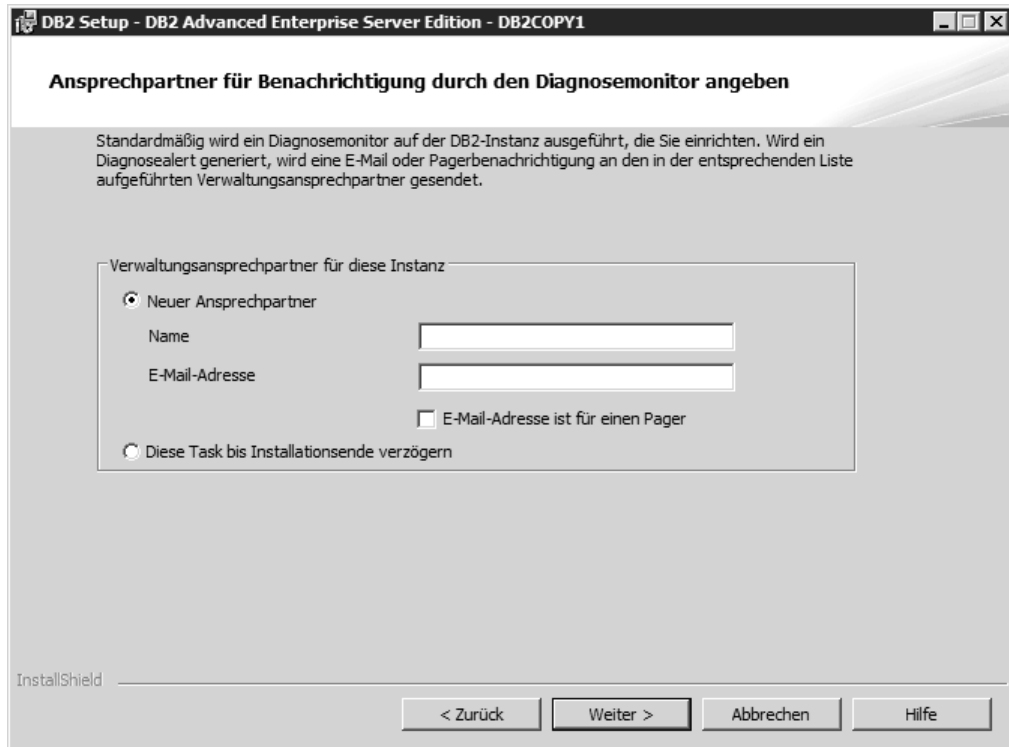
DB2 Setup - DB2 Advanced Enterprise Server Edition - DB2COPY1

Ansprechpartner für Benachrichtigung durch den Diagnosemonitor angeben

Standardmäßig wird ein Diagnosemonitor auf der DB2-Instanz ausgeführt, die Sie einrichten. Wird ein Diagnosealert generiert, wird eine E-Mail oder Pagerbenachrichtigung an den in der entsprechenden Liste aufgeführten Verwaltungsansprechpartner gesendet.

Verwaltungsansprechpartner für diese Instanz

Neuer Ansprechpartner

Name

E-Mail-Adresse

E-Mail-Adresse ist für einen Pager

Diese Task bis Installationsende verzögern

InstallShield

< Zurück

Weiter >

Abbrechen

Hilfe